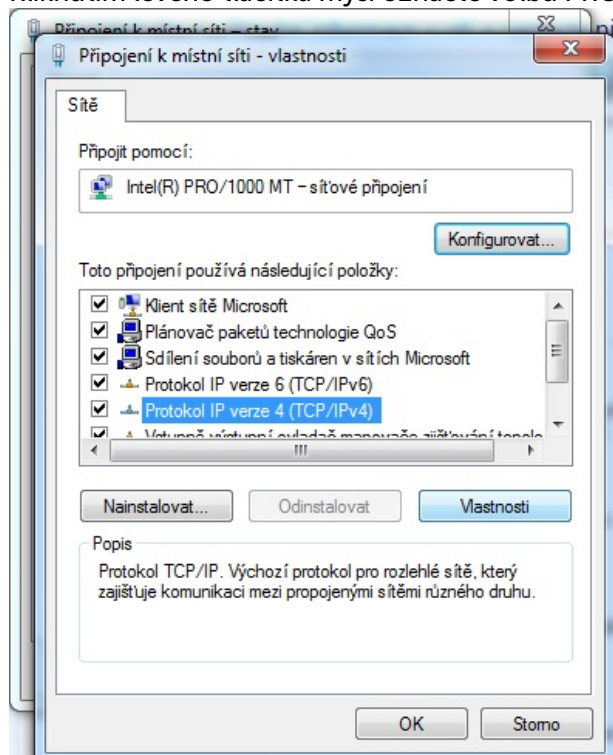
Připojení k místní síti – stav

Připojení k místní síti - vlastnosti

Sítě

Připojit pomocí:

Intel(R) PRO/1000 MT – síťové připojení

Konfigurovat...

Toto připojení používá následující položky:

Klient sítě Microsoft
Plánovač paketů technologie QoS
Sdílení souborů a tiskáren v sítích Microsoft
Protokol IP verze 6 (TCP/IPv6)
Protokol IP verze 4 (TCP/IPv4)
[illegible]

Nainstalovat...
Odinstalovat
Vlastnosti

Popis
Protokol TCP/IP. Výchozí protokol pro rozlehlé sítě, který zajišťuje komunikaci mezi propojenými sítěmi různého druhu.

OK
Storno